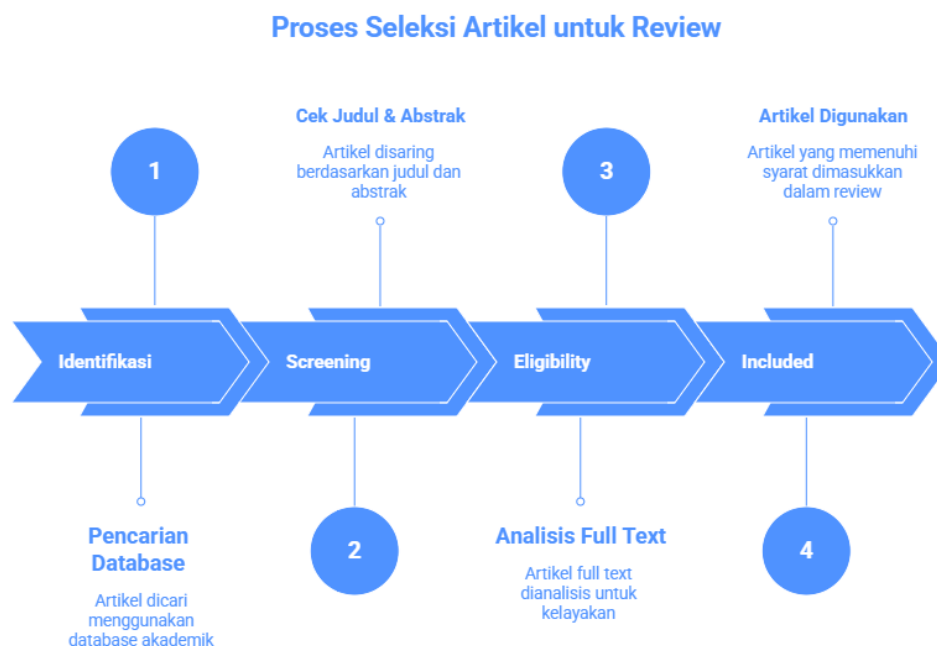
Proses Seleksi Artikel untuk Review

Cek Judul & Abstrak

Artikel disaring berdasarkan judul dan abstrak

Artikel Digunakan

Artikel yang memenuhi syarat dimasukkan dalam review

1

3

Identifikasi

Screening

Eligibility

Included

2

4

Pencarian Database

Artikel dicari menggunakan database akademik

Analisis Full Text

Artikel full text dianalisis untuk kelayakan